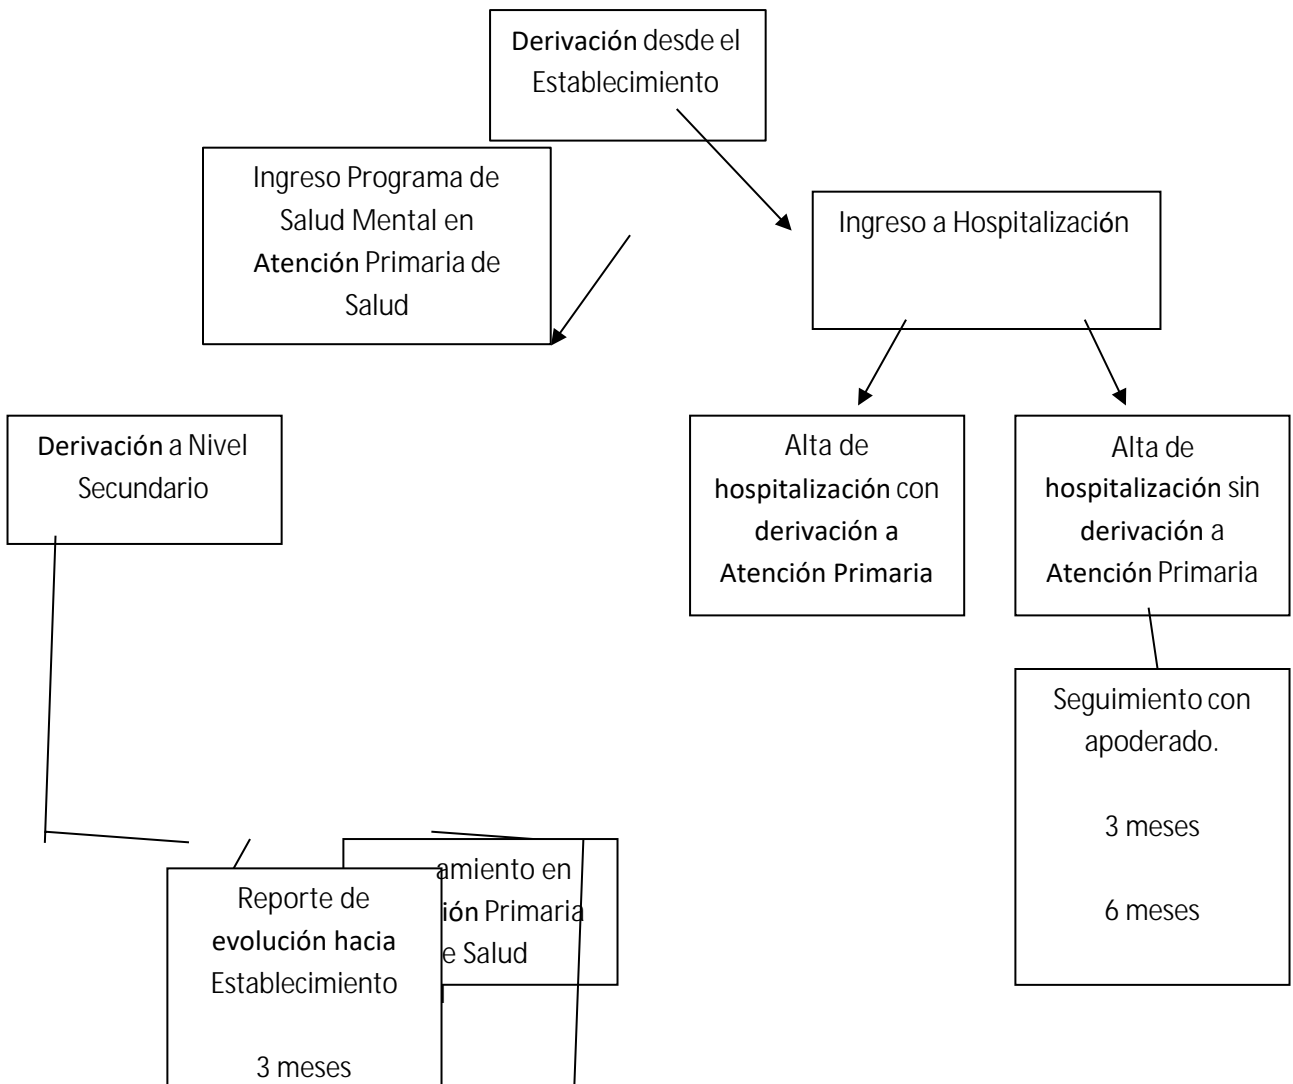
Derivación desde el Establecimiento

Ingreso Programa de Salud Mental en Atención Primaria de Salud

Ingreso a Hospitalización

Derivación a Nivel Secundario

Alta de hospitalización con derivación a Atención Primaria

Alta de hospitalización sin derivación a Atención Primaria

Seguimiento con apoderado.

3 meses

6 meses

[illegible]amiento en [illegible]ión Primaria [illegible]e Salud

Reporte de evolución hacia Establecimiento

3 meses